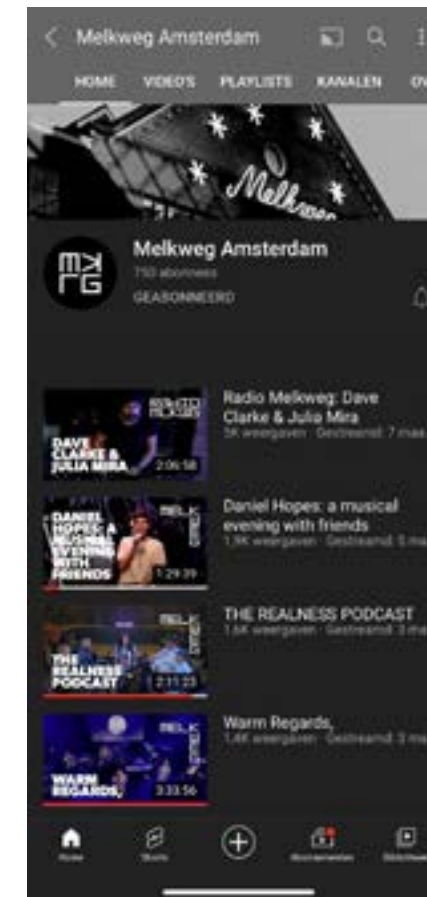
Melkweg Amsterdam

HOME VIDEO'S PLAYLISTS KANALEN OV

Melkweg

Melkweg Amsterdam
750 abonnees
GEABONNEERD

DAVE CLARKE & JULIA MIRA
2:06:58
Radio Melkweg: Dave Clarke & Julia Mira
5K weergaven · Gestreamd: 7 ma

DANIEL HOPES: A MUSICAL EVENING WITH FRIENDS
1:29:39
Daniel Hopes: a musical evening with friends
1,9K weergaven · Gestreamd: 5 ma

THE REALNESS PODCAST
2:11:23
THE REALNESS PODCAST
1,6K weergaven · Gestreamd: 3 ma

WARM REGARDS,
3:33:56
Warm Regards,
1,4K weergaven · Gestreamd: 3 ma

Home Shorts Abonnementen Bibliotheek